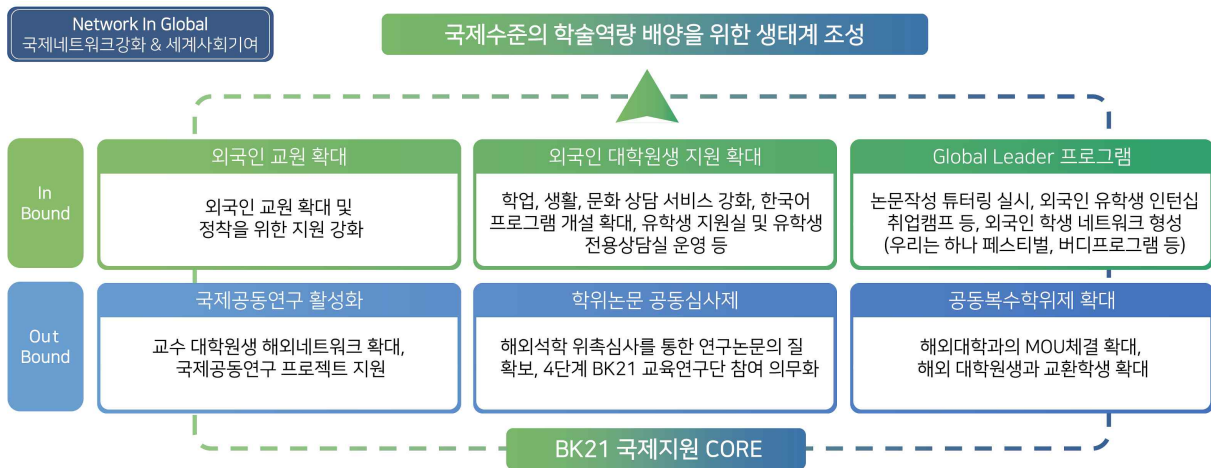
Network In Global
국제네트워크강화 & 세계사회기여

국제수준의 학술역량 배양을 위한 생태계 조성

In Bound

외국인 교원 확대

외국인 교원 확대 및 정착을 위한 지원 강화

외국인 대학원생 지원 확대

학업, 생활, 문화 상담 서비스 강화, 한국어 프로그램 개설 확대, 유학생 지원실 및 유학생 전용상담실 운영 등

Global Leader 프로그램

논문작성 튜터링 실시, 외국인 유학생 인턴십 취업캠프 등, 외국인 학생 네트워크 형성 (우리는 하나 페스티벌, 버디프로그램 등)

Out Bound

국제공동연구 활성화

교수 대학원생 해외네트워크 확대, 국제공동연구 프로젝트 지원

학위논문 공동심사제

해외석학 위촉심사를 통한 연구논문의 질 확보, 4단계 BK21 교육연구단 참여 의무화

공동복수학위제 확대

해외대학과의 MOU체결 확대, 해외 대학원생과 교환학생 확대

BK21 국제지원 CORE